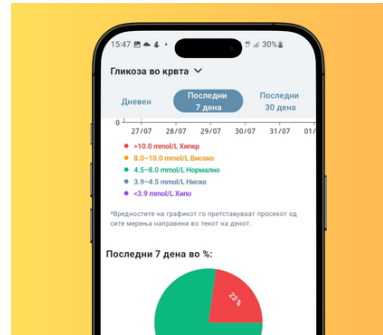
15:47 30%

Гликоза во крвта

Дневен

Последни 7 дена

Последни 30 дена

0

27/07 28/07 29/07 30/07 31/07 01/

>10.0 mmol/L Хипер
8.0–10.0 mmol/L Високо
4.5–8.0 mmol/L Нормално
3.9–4.5 mmol/L Ниско
<3.9 mmol/L Хипо

*Вредностите на графикот го претставуваат просекот од сите мерења направени во текот на денот.

Последни 7 дена во %:

23 %